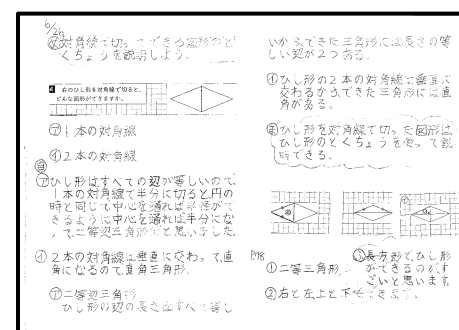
6/23
㋕対角線で切ってできる図形のとくちょうを説明しよう。

4 右のひし形を対角線で切ると、どんな図形ができますか。

㋐1本の対角線

㋑2本の対角線

㋐ひし形はすべての辺が等しいので、1本の対角線で半分に切ると円の時と同じで中心を通れば半径ができるように中心を通れば半分になって二等辺三角形だと思いました。

㋑2本の対角線は垂直に交わって、直角になるので、直角三角形。

㋐二等辺三角形
ひし形の辺の長さはすべて等し

いからできた三角形には長さの等しい辺が2つある。

㋑ひし形の2本の対角線は垂直に交わるからできた三角形には直角がある。

㋕ひし形を対角線で切った図形はひし形のとくちょうを使って説明できる。

P.118
①二等三角形
③長方形でひし形ができるのだがございと思います
②右と左上と下ができます。